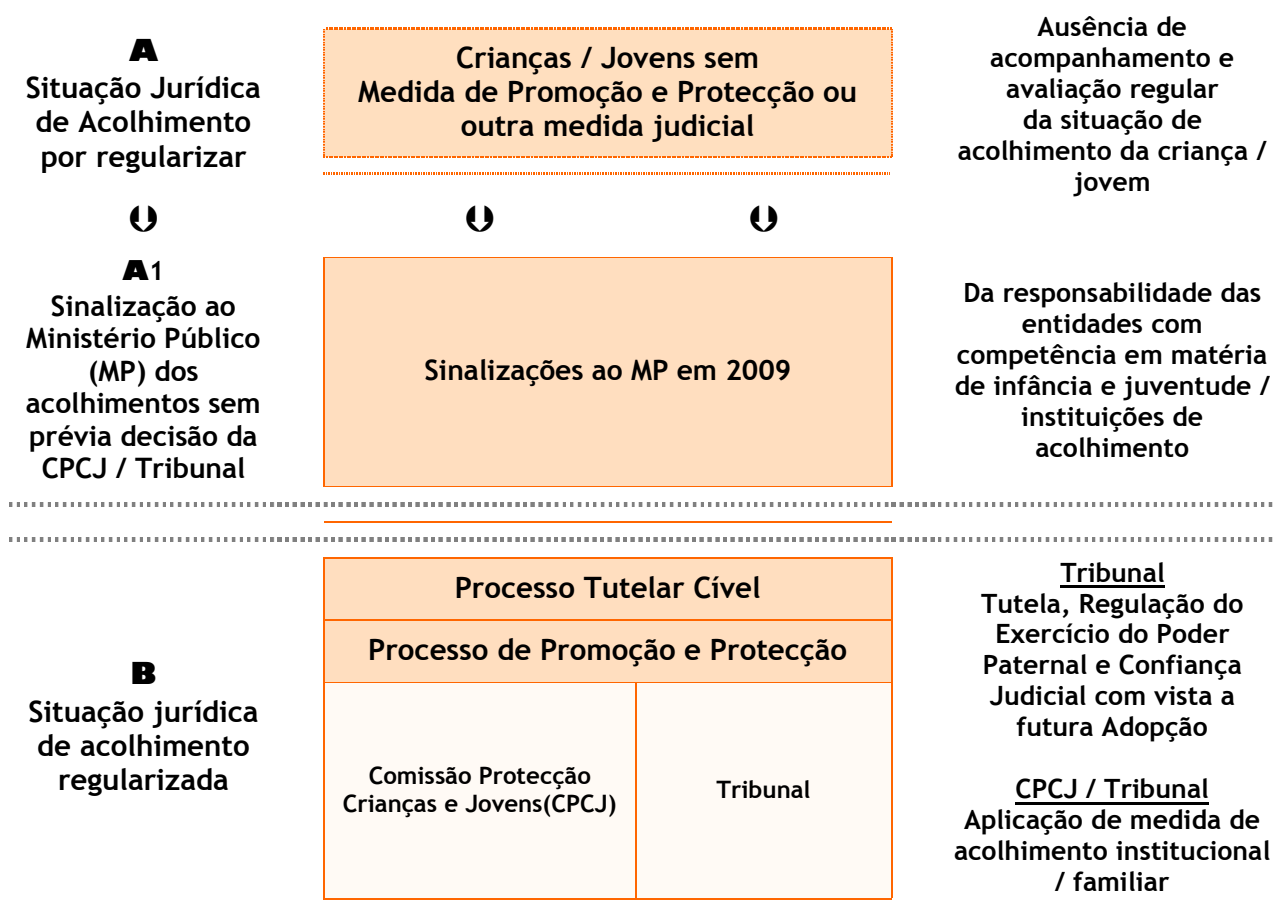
A
Situação Jurídica de Acolhimento por regularizar

Crianças / Jovens sem Medida de Promoção e Protecção ou outra medida judicial

Ausência de acompanhamento e avaliação regular da situação de acolhimento da criança / jovem

A1
Sinalização ao Ministério Público (MP) dos acolhimentos sem prévia decisão da CPCJ / Tribunal

Sinalizações ao MP em 2009

Da responsabilidade das entidades com competência em matéria de infância e juventude / instituições de acolhimento

B
Situação jurídica de acolhimento regularizada

Processo Tutelar Cível

Processo de Promoção e Protecção

Comissão Protecção Crianças e Jovens(CPCJ)

Tribunal

Tribunal
Tutela, Regulação do Exercício do Poder Paternal e Confiança Judicial com vista a futura Adopção

CPCJ / Tribunal
Aplicação de medida de acolhimento institucional / familiar